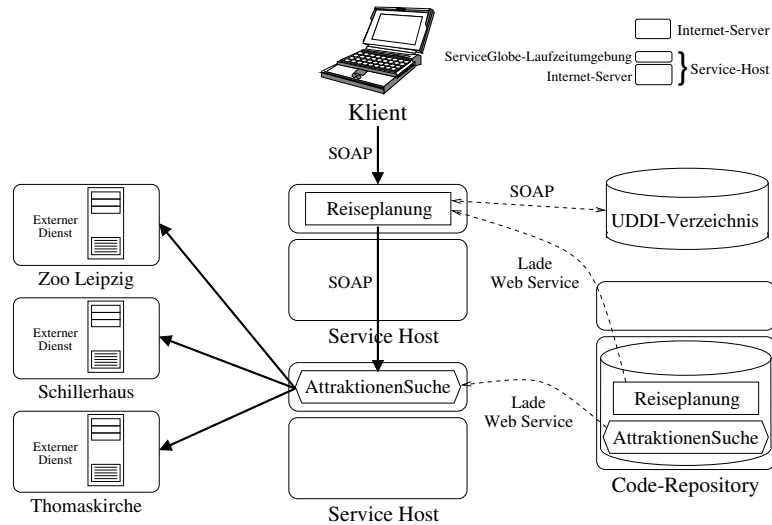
Internet-Server

ServiceGlobe-Laufzeitumgebung
Internet-Server
Service-Host

Klient

SOAP

Reiseplanung

SOAP

UDDI-Verzeichnis

Lade Web Service

SOAP

Service Host

AttraktionenSuche

Lade Web Service

Reiseplanung

AttraktionenSuche

Code-Repository

Service Host

Externer Dienst

Zoo Leipzig

Externer Dienst

Schillerhaus

Externer Dienst

Thomaskirche